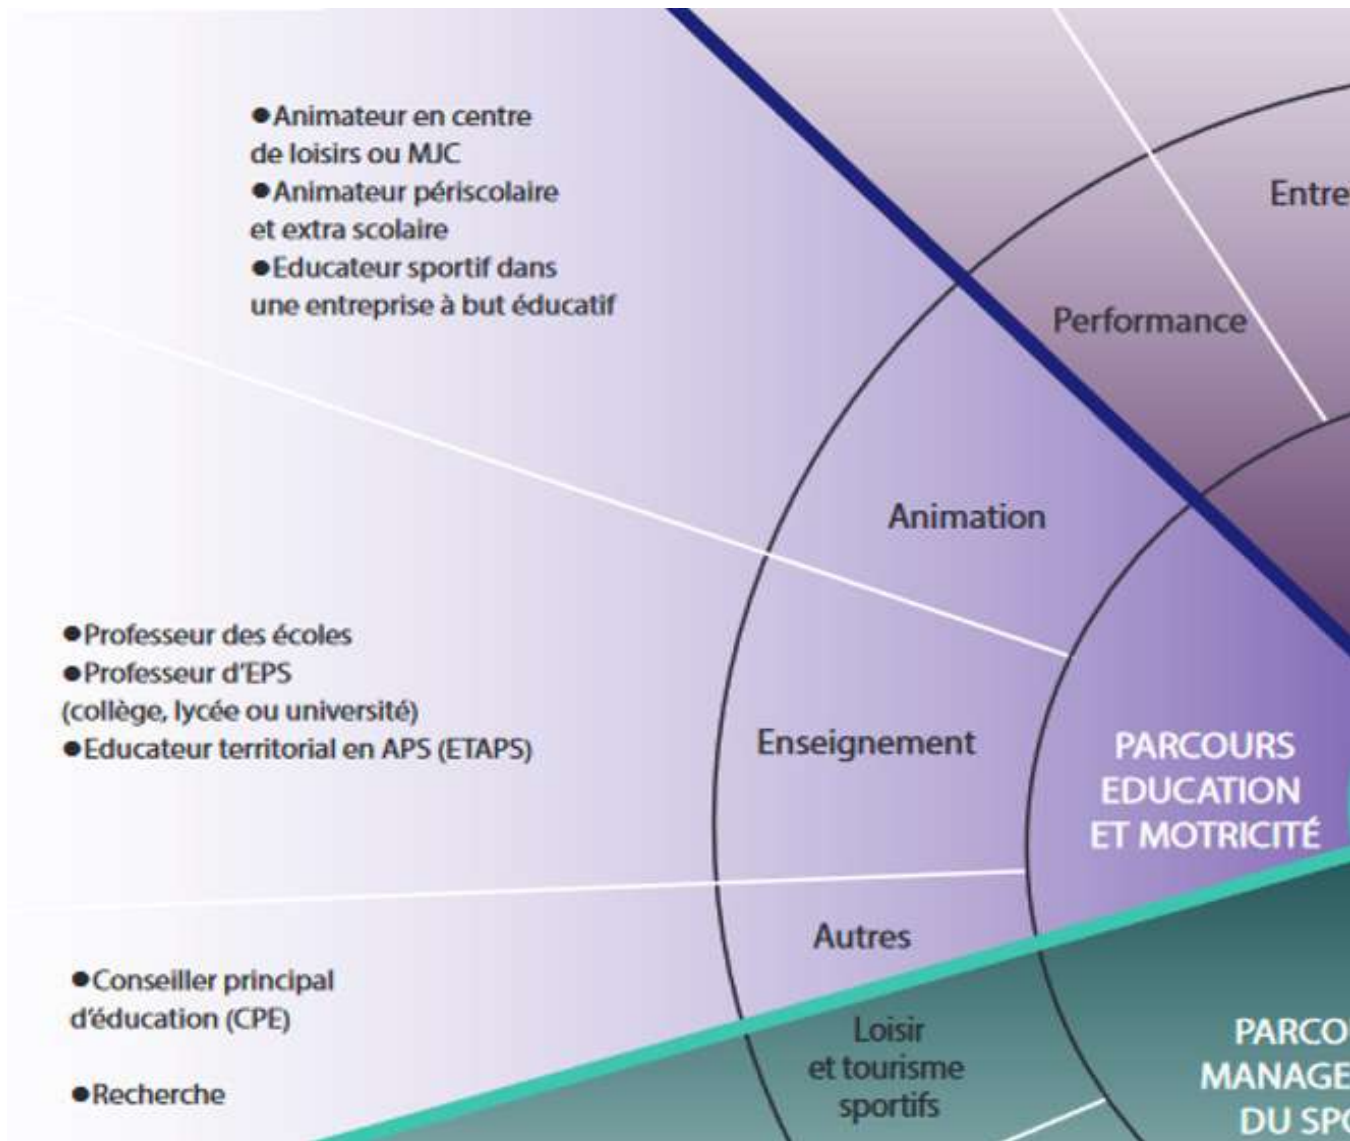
●Animateur en centre de loisirs ou MJC
●Animateur périscolaire et extra scolaire
●Educateur sportif dans une entreprise à but éducatif

Entre

Performance

Animation

●Professeur des écoles
●Professeur d'EPS (collège, lycée ou université)
●Educateur territorial en APS (ETAPS)

Enseignement

PARCOURS EDUCATION ET MOTRICITÉ

Autres

●Conseiller principal d'éducation (CPE)

●Recherche

Loisir et tourisme sportifs

PARCO
MANAGE
DU SP